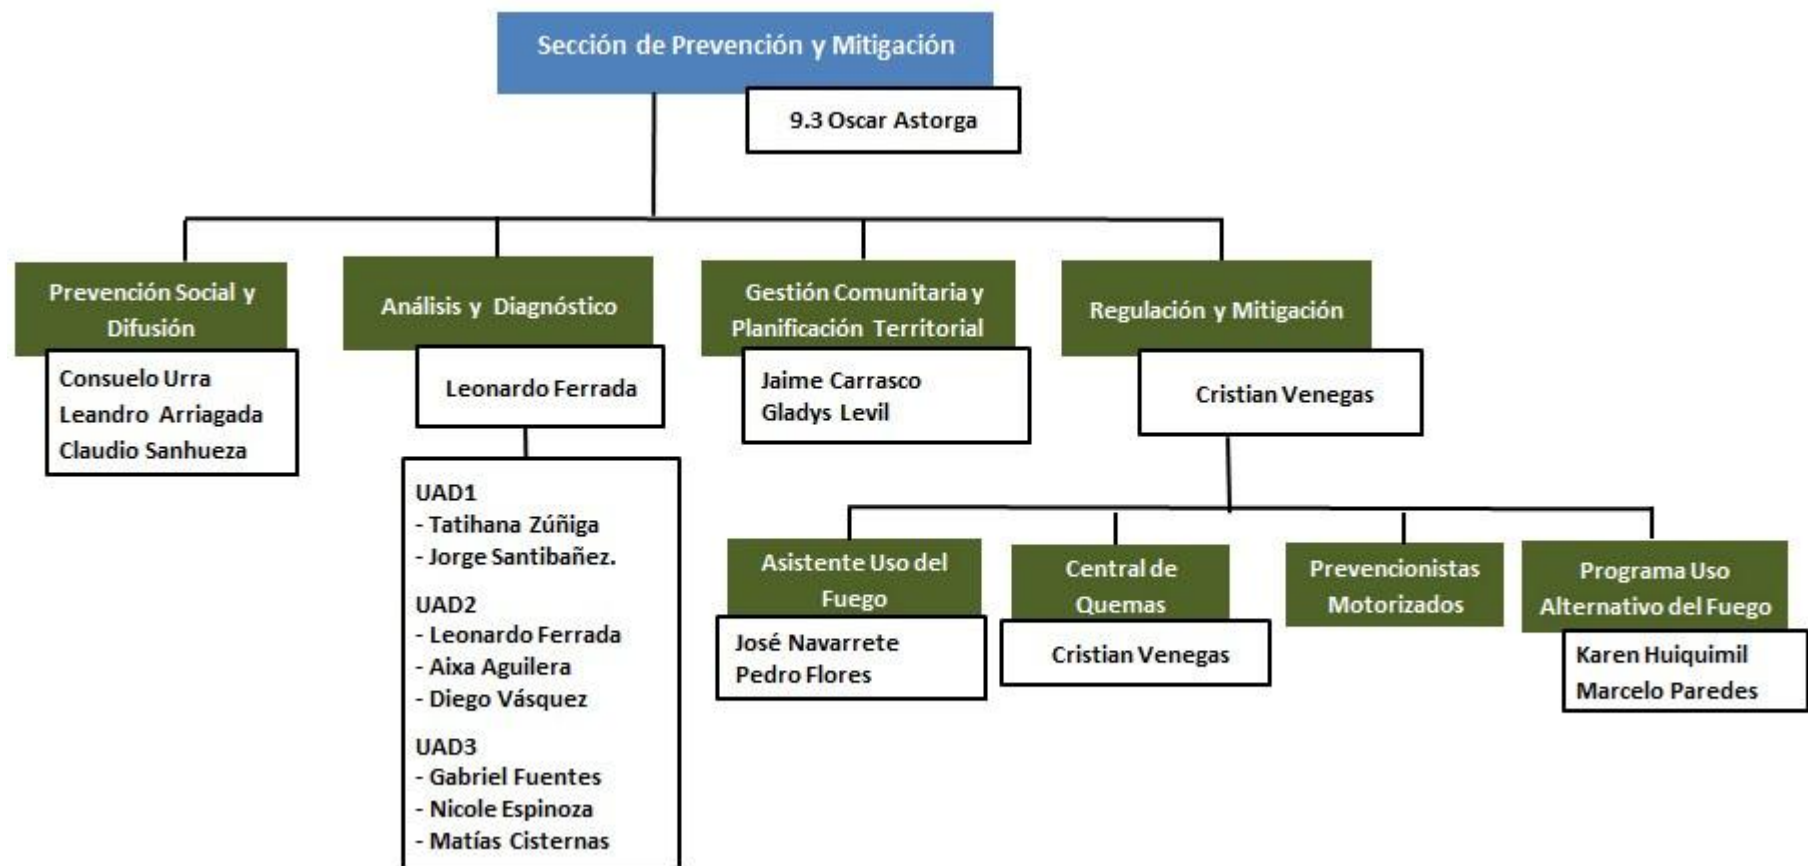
Sección de Prevención y Mitigación

9.3 Oscar Astorga

Prevención Social y Difusión

Consuelo Urra
Leandro Arriagada
Claudio Sanhueza

Análisis y Diagnóstico

Leonardo Ferrada

UAD1
- Tatihana Zúñiga
- Jorge Santibañez.

UAD2
- Leonardo Ferrada
- Aixa Aguilera
- Diego Vásquez

UAD3
- Gabriel Fuentes
- Nicole Espinoza
- Matías Cisternas

Gestión Comunitaria y Planificación Territorial

Jaime Carrasco
Gladys Levil

Regulación y Mitigación

Cristian Venegas

Asistente Uso del Fuego

José Navarrete
Pedro Flores

Central de Quemas

Cristian Venegas

Prevencionistas Motorizados

Programa Uso Alternativo del Fuego

Karen Huiquimil
Marcelo Paredes